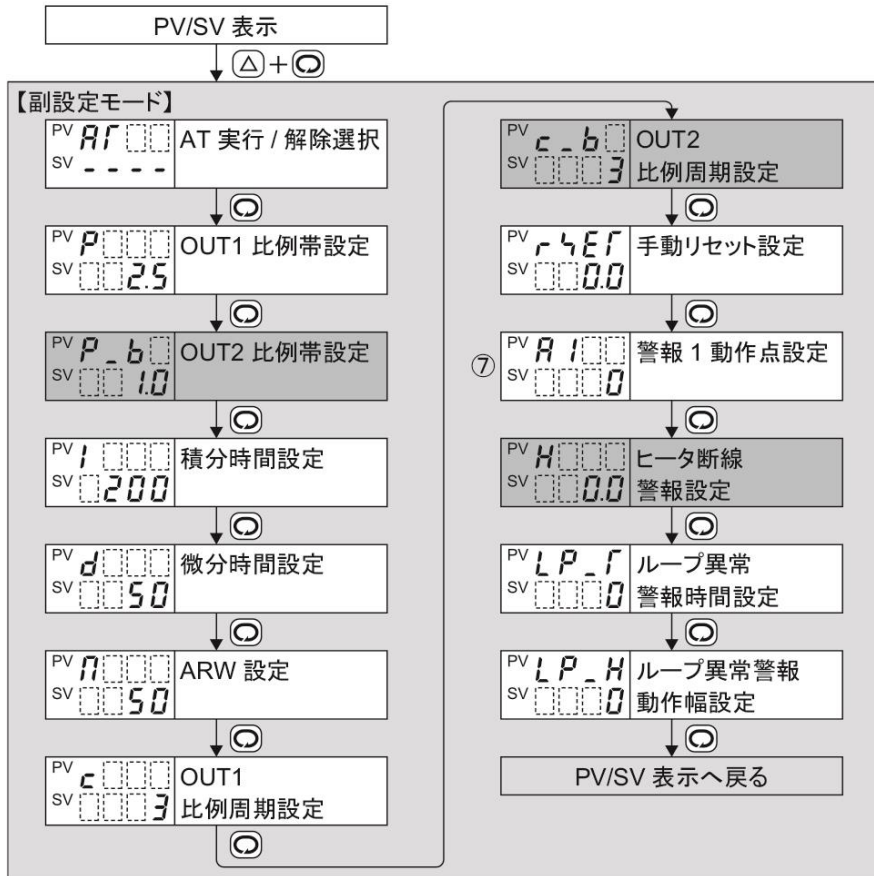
PV/SV 表示

△ + ○

【副設定モード】

PV AT
SV - - - -
AT 実行 / 解除選択

PV P
SV 2.5
OUT1 比例帯設定

PV P _ b
SV 1.0
OUT2 比例帯設定

PV I
SV 200
積分時間設定

PV d
SV 50
微分時間設定

PV n
SV 50
ARW 設定

PV c
SV 3
OUT1
比例周期設定

PV c _ b
SV 3
OUT2
比例周期設定

PV r S E T
SV 0.0
手動リセット設定

⑦
PV A 1
SV 0
警報 1 動作点設定

PV H
SV 0.0
ヒータ断線
警報設定

PV L P _ T
SV 0
ループ異常
警報時間設定

PV L P _ H
SV 0
ループ異常警報
動作幅設定

PV/SV 表示へ戻る